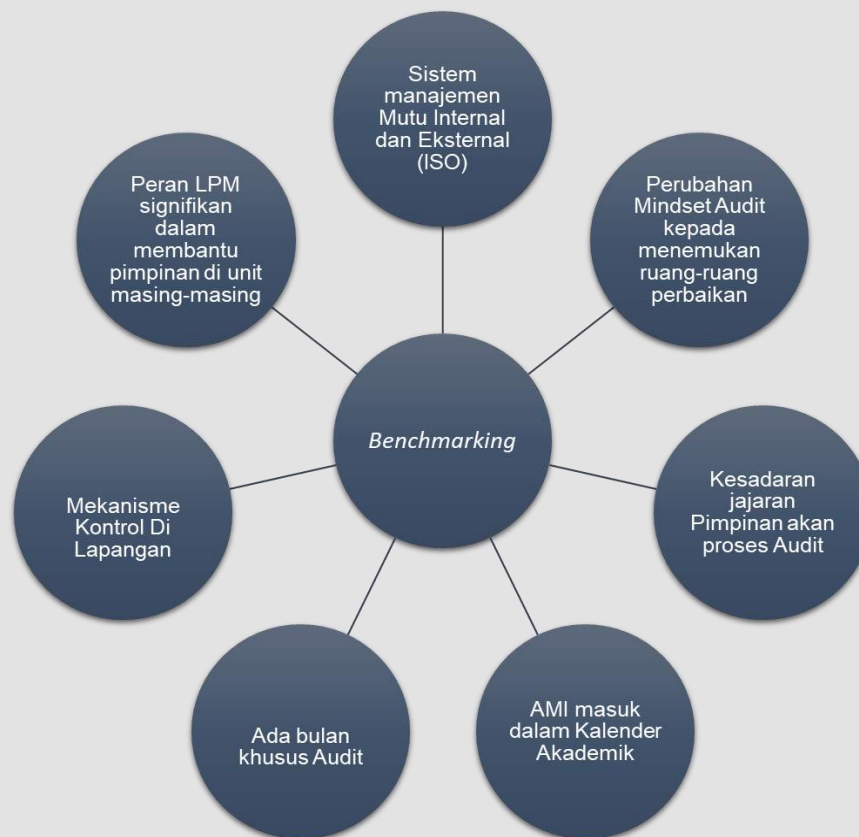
Sistem manajemen Mutu Internal dan Eksternal (ISO)

Perubahan Mindset Audit kepada menemukan ruang-ruang perbaikan

Kesadaran jajaran Pimpinan akan proses Audit

AMI masuk dalam Kalender Akademik

Ada bulan khusus Audit

Mekanisme Kontrol Di Lapangan

Peran LPM signifikan dalam membantu pimpinan di unit masing-masing

Benchmarking